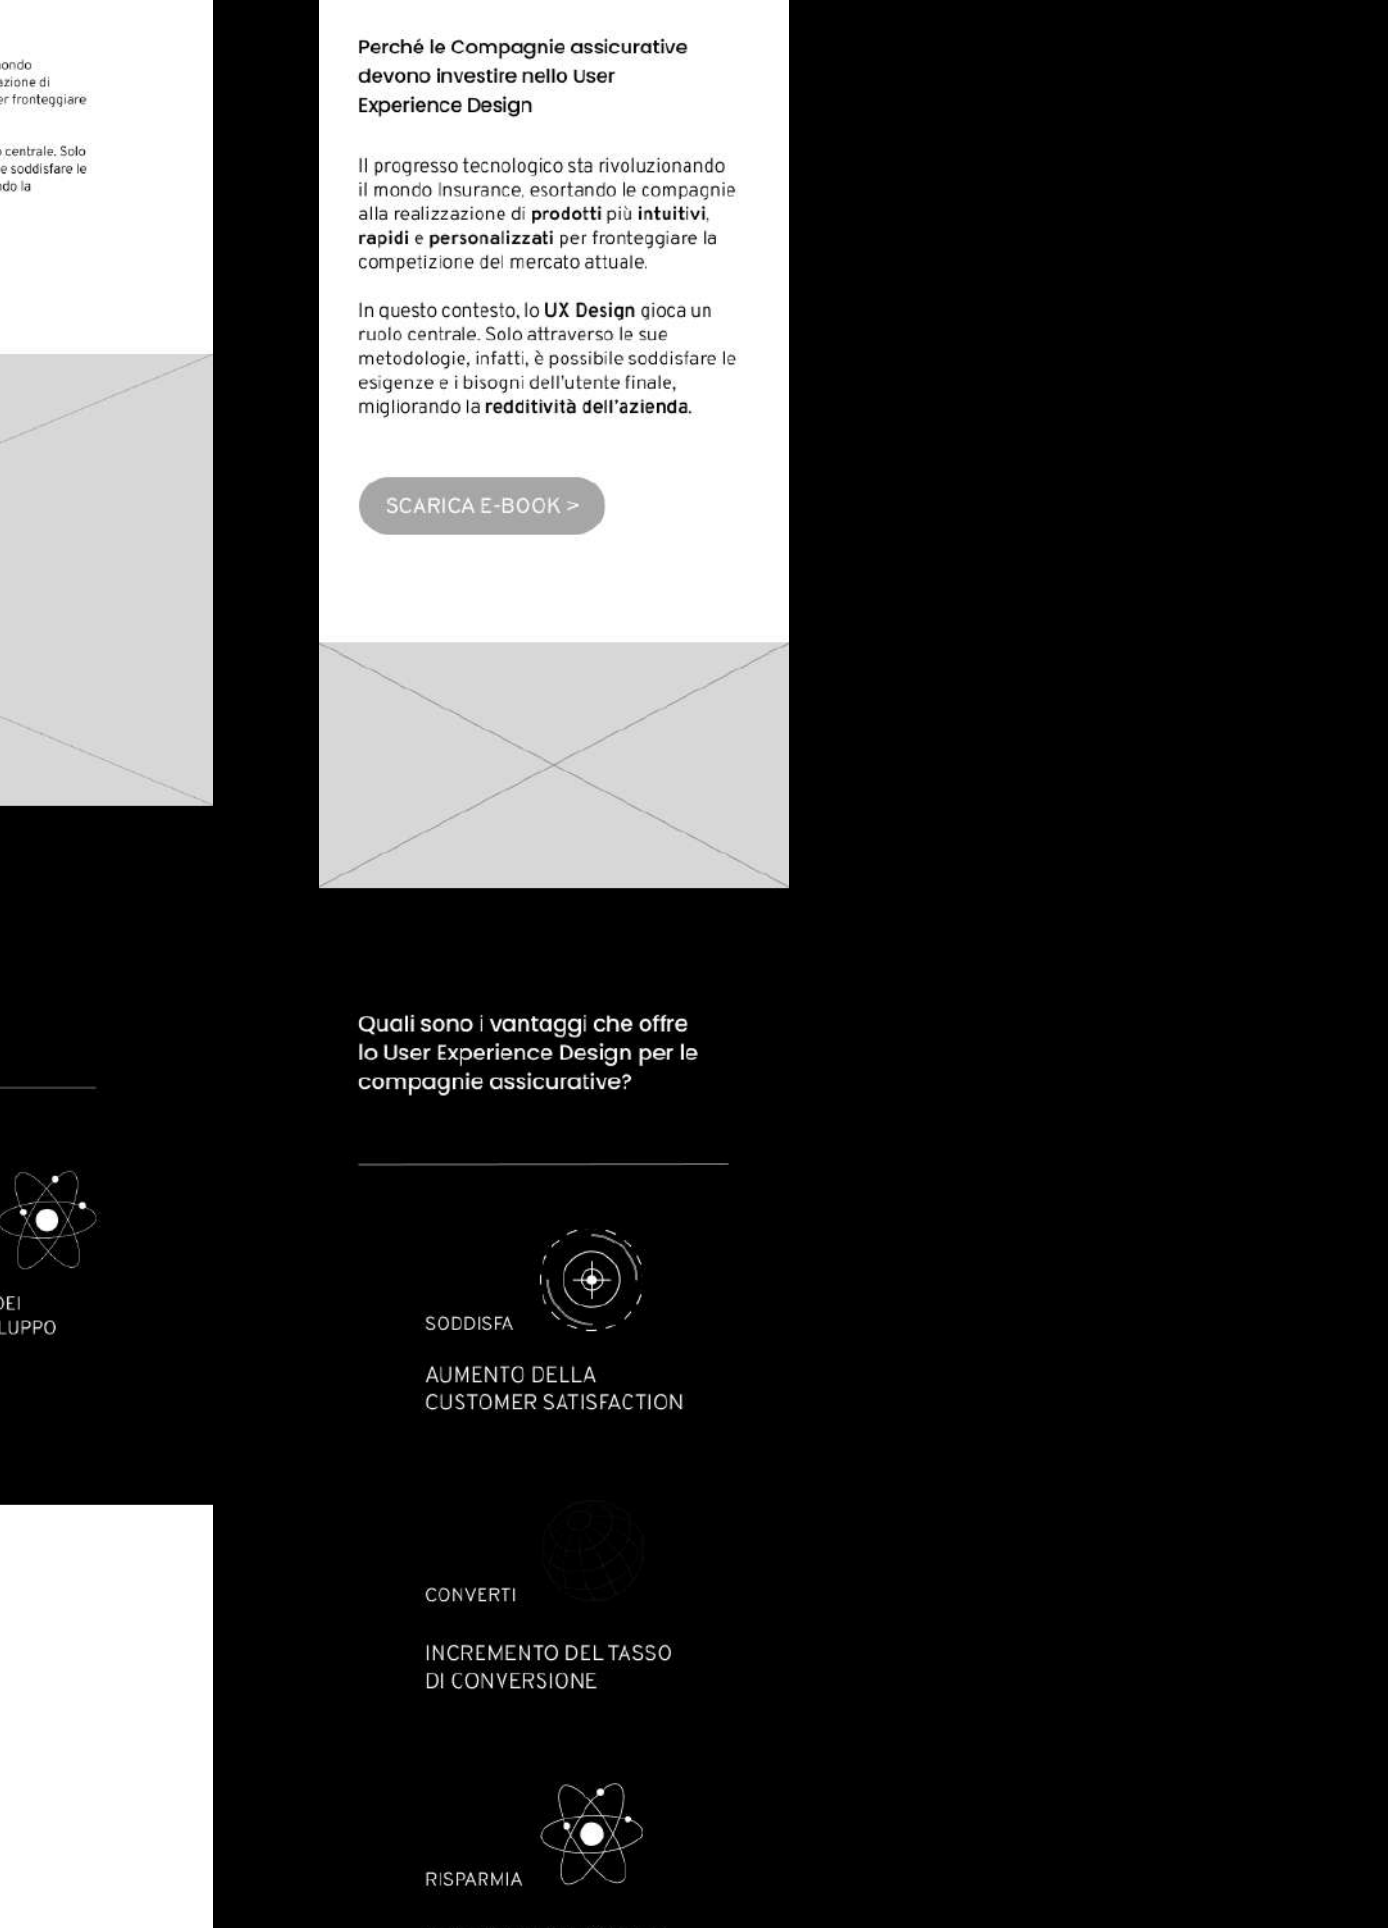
ondo
zione di
er fronteggiare

centrale. Solo
e soddisfare le
do la

DEI
LUPPO

Perché le Compagnie assicurative devono investire nello User Experience Design

Il progresso tecnologico sta rivoluzionando il mondo Insurance, esortando le compagnie alla realizzazione di **prodotti** più **intuitivi**, **rapidi** e **personalizzati** per fronteggiare la competizione del mercato attuale.

In questo contesto, lo **UX Design** gioca un ruolo centrale. Solo attraverso le sue metodologie, infatti, è possibile soddisfare le esigenze e i bisogni dell'utente finale, migliorando la **redditività dell'azienda.**

SCARICA E-BOOK >

Quali sono i vantaggi che offre lo User Experience Design per le compagnie assicurative?

SODDISFA

AUMENTO DELLA CUSTOMER SATISFACTION

CONVERTI

INCREMENTO DEL TASSO DI CONVERSIONE

RISPARMIA